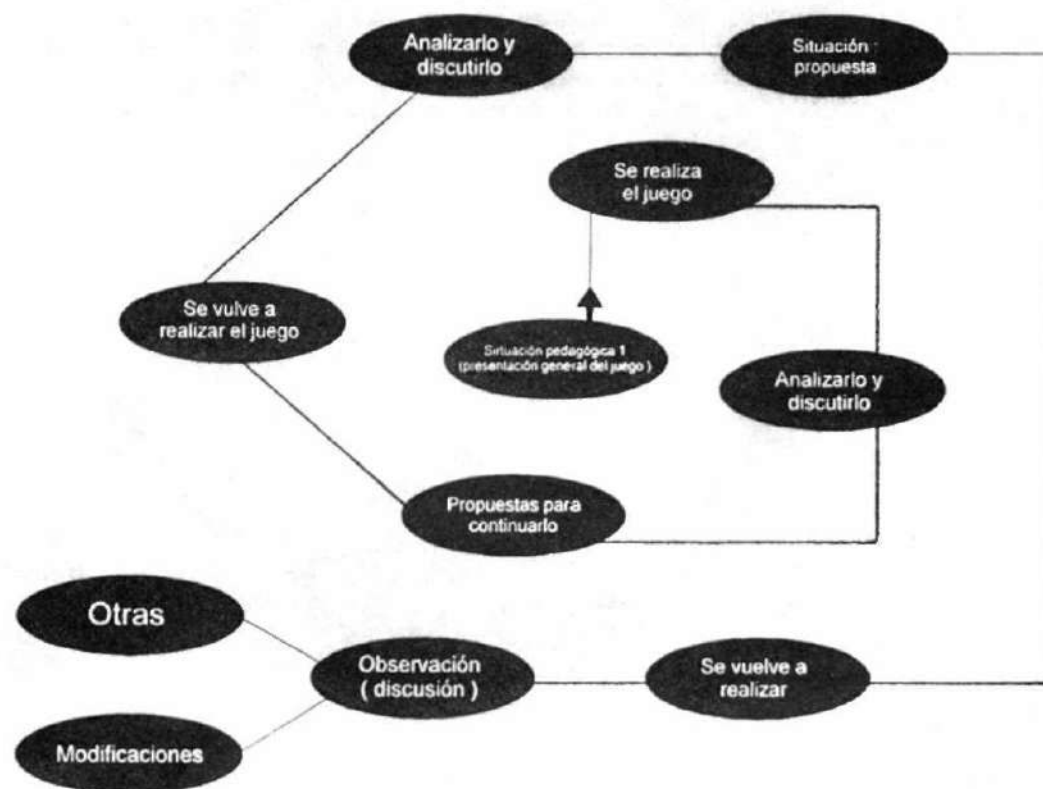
Analizarlo y discutirlo

Situación propuesta

Se realiza el juego

Se vuelve a realizar el juego

Situación pedagógica 1 (presentación general del juego)

Analizarlo y discutirlo

Propuestas para continuarlo

Otras

Observación ( discusión )

Se vuelve a realizar

Modificaciones